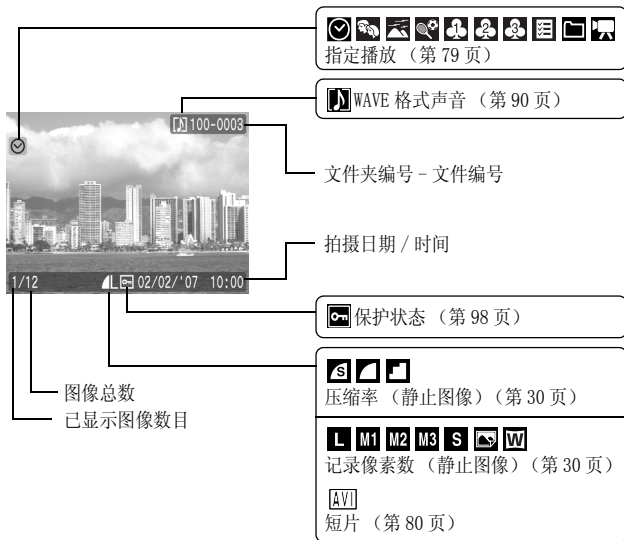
指定播放 （第 79 页）

WAVE 格式声音 （第 90 页）

100-0003

文件夹编号 - 文件编号

拍摄日期 / 时间

1/12

L 02/02/'07 10:00

保护状态 （第 98 页）

压缩率 （静止图像）（第 30 页）

图像总数

已显示图像数目

L M1 M2 M3 S W

记录像素数 （静止图像）（第 30 页）

AVI

短片 （第 80 页）